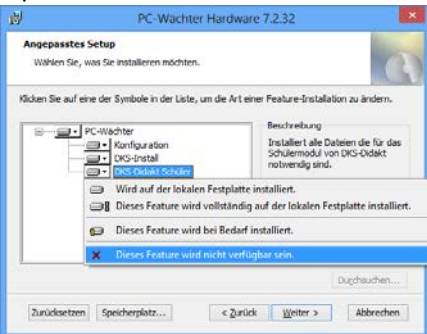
PC-Wächter Hardware 7.2.32

Angepasstes Setup
Wählen Sie, was Sie installieren möchten.

Klicken Sie auf eine der Symbole in der Liste, um die Art einer Feature-Installation zu ändern.

PC-Wächter
Konfiguration
DKS-Install
DKS-Didakt Schüler

Beschreibung
Installiert alle Dateien die für das Schülermodul von DKS-Didakt notwendig sind.

Wird auf der lokalen Festplatte installiert.
Dieses Feature wird vollständig auf der lokalen Festplatte installiert.
Dieses Feature wird bei Bedarf installiert.
Dieses Feature wird nicht verfügbar sein.

Durchsuchen...

Zurücksetzen
Speicherplatz...
< Zurück
Weiter >
Abbrechen